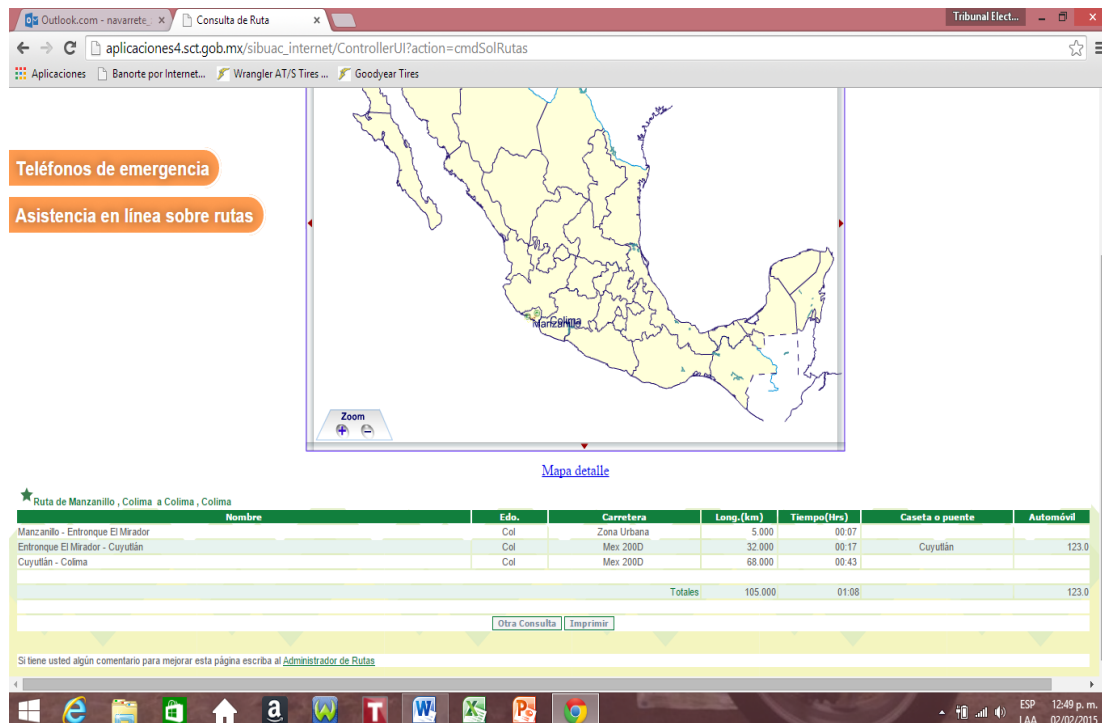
Outlook.com - navarrete_ ×
Consulta de Ruta ×
Tribunal Elect...
aplicaciones4.sct.gob.mx/sibuac_internet/ControllerUI?action=cmdSolRutas
Aplicaciones
Banorte por Internet...
Wrangler AT/S Tires ...
Goodyear Tires

Teléfonos de emergencia

Asistencia en línea sobre rutas

Colima
Manzanillo

Zoom

Mapa detalle

Ruta de Manzanillo , Colima a Colima , Colima

| Nombre | Edo. | Carretera | Long.(km) | Tiempo(Hrs) | Caseta o puente | Automóvil |
|---|---|---|---|---|---|---|
| Manzanillo - Entronque El Mirador | Col | Zona Urbana | 5.000 | 00:07 | | |
| Entronque El Mirador - Cuyutlán | Col | Mex 200D | 32.000 | 00:17 | Cuyutlán | 123.0 |
| Cuyutlán - Colima | Col | Mex 200D | 68.000 | 00:43 | | |
| | | Totales | 105.000 | 01:08 | | 123.0 |

Otra Consulta Imprimir

Si tiene usted algún comentario para mejorar esta página escriba al Administrador de Rutas

ESP
LAA
12:49 p. m.
02/02/2015